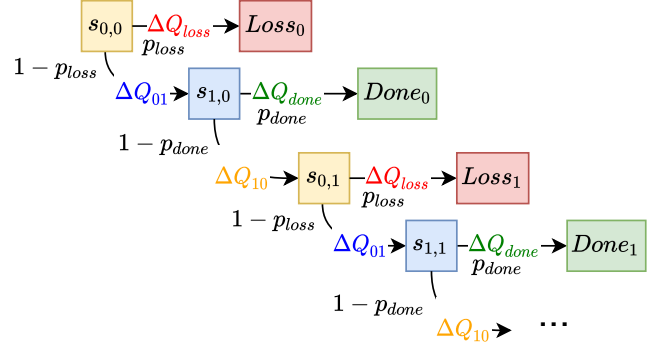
$s_{0,0}$ $\Delta Q_{loss}$ $p_{loss}$ $Loss_0$

$1 - p_{loss}$

$\Delta Q_{01}$ $s_{1,0}$ $\Delta Q_{done}$ $p_{done}$ $Done_0$

$1 - p_{done}$

$\Delta Q_{10}$ $s_{0,1}$ $\Delta Q_{loss}$ $p_{loss}$ $Loss_1$

$1 - p_{loss}$

$\Delta Q_{01}$ $s_{1,1}$ $\Delta Q_{done}$ $p_{done}$ $Done_1$

$1 - p_{done}$

$\Delta Q_{10}$ ...